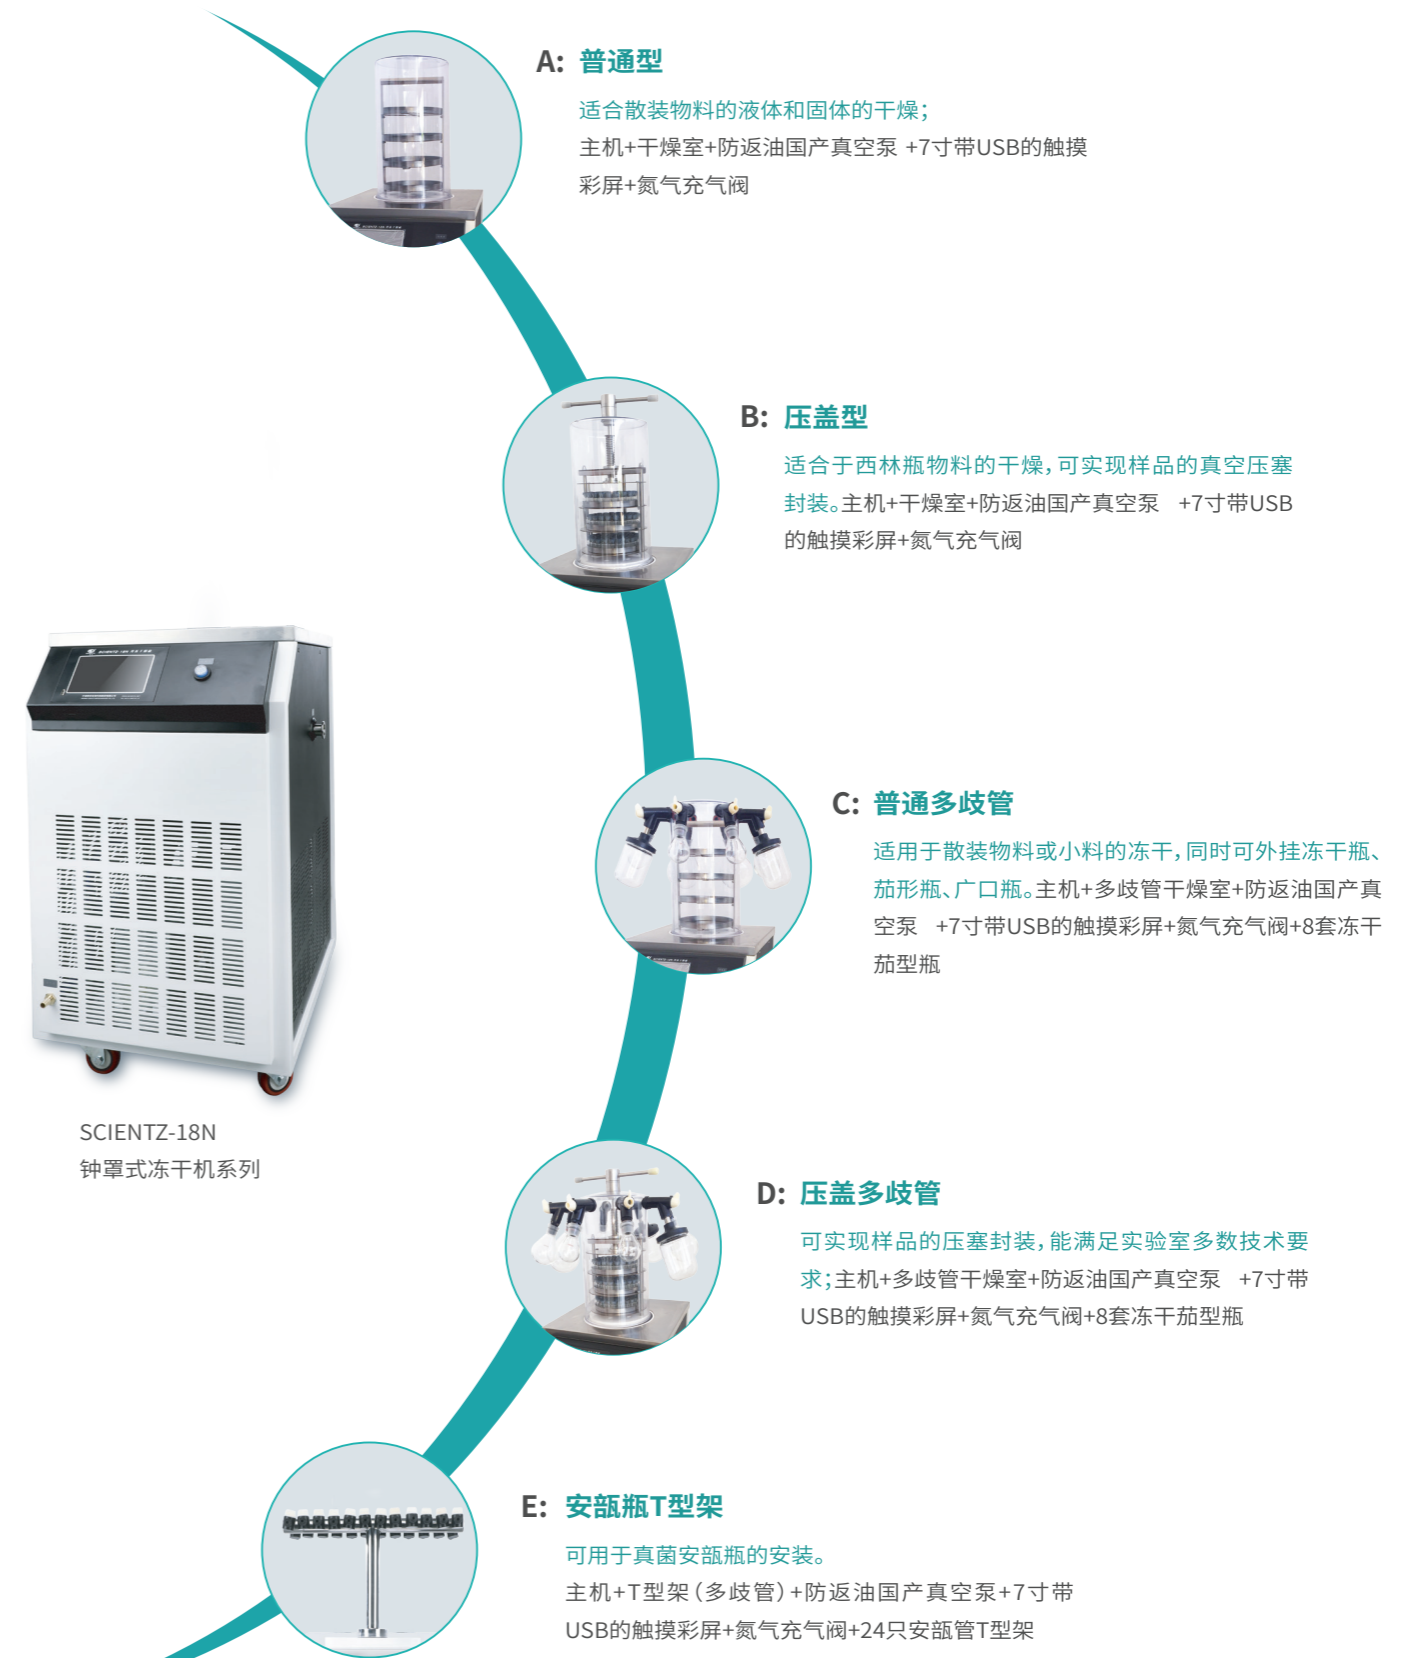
A: 普通型

适合散装物料的液体和固体的干燥;
主机+干燥室+防返油国产真空泵 +7寸带USB的触摸彩屏+氮气充气阀

B: 压盖型

适合于西林瓶物料的干燥,可实现样品的真空压塞封装。主机+干燥室+防返油国产真空泵 +7寸带USB的触摸彩屏+氮气充气阀

C: 普通多歧管

适用于散装物料或小料的冻干,同时可外挂冻干瓶、茄形瓶、广口瓶。主机+多歧管干燥室+防返油国产真空泵 +7寸带USB的触摸彩屏+氮气充气阀+8套冻干茄型瓶

SCIENTZ-18N
钟罩式冻干机系列

D: 压盖多歧管

可实现样品的压塞封装,能满足实验室多数技术要求;主机+多歧管干燥室+防返油国产真空泵 +7寸带USB的触摸彩屏+氮气充气阀+8套冻干茄型瓶

E: 安瓿瓶T型架

可用于真菌安瓿瓶的安装。
主机+T型架(多歧管)+防返油国产真空泵+7寸带USB的触摸彩屏+氮气充气阀+24只安瓿管T型架